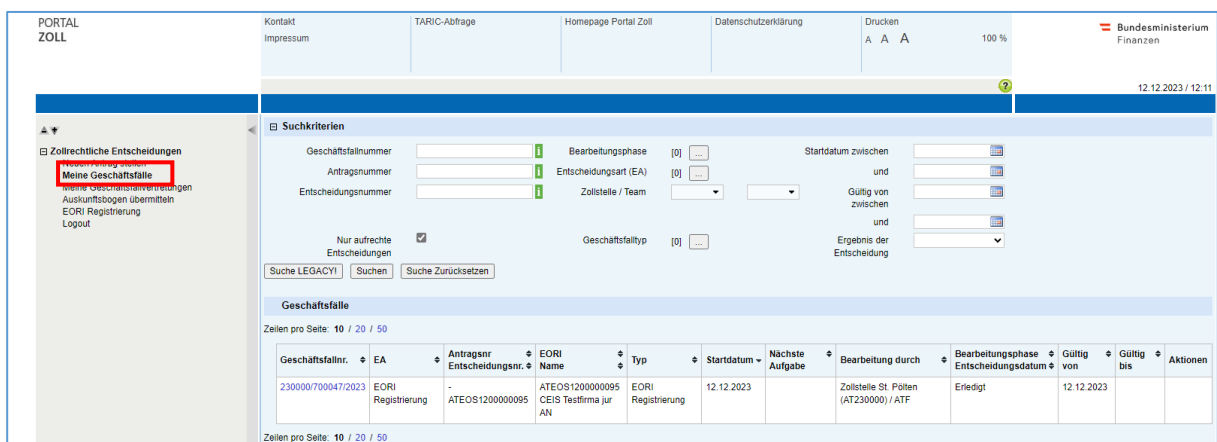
PORTAL
ZOLL

Kontakt
Impressum

TARIC-Abfrage

Homepage Portal Zoll

Datenschutzerklärung

Drucken
A A A
100 %

Bundesministerium
Finanzen

?

12.12.2023 / 12:11

Zollrechtliche Entscheidungen
Neuen Antrag stellen
Meine Geschäftsfälle
Meine Geschäftsfallvertretungen
Auskunftsbogen übermitteln
EORI Registrierung
Logout

Suchkriterien

Geschäftsfallnummer
Antragsnummer
Entscheidungsnummer
Nur aufrechte Entscheidungen

Bearbeitungsphase [0] ...
Entscheidungsart (EA) [0] ...
Zollstelle / Team
Geschäftsfalltyp [0] ...

Startdatum zwischen
und
Gültig von zwischen
und
Ergebnis der Entscheidung

Suche LEGACY! Suchen Suche Zurücksetzen

Geschäftsfälle

Zeilen pro Seite: 10 / 20 / 50

| Geschäftsfallnr. | EA | Antragsnr Entscheidungsnr. | EORI Name | Typ | Startdatum | Nächste Aufgabe | Bearbeitung durch | Bearbeitungsphase Entscheidungsdatum | Gültig von | Gültig bis | Aktionen |
|---|---|---|---|---|---|---|---|---|---|---|---|
| 230000/700047/2023 | EORI Registrierung | - ATEOS1200000095 | ATEOS1200000095 CEIS Testfirma jur AN | EORI Registrierung | 12.12.2023 | | Zollstelle St. Pölten (AT230000) / ATF | Erledigt | 12.12.2023 | | |

Zeilen pro Seite: 10 / 20 / 50